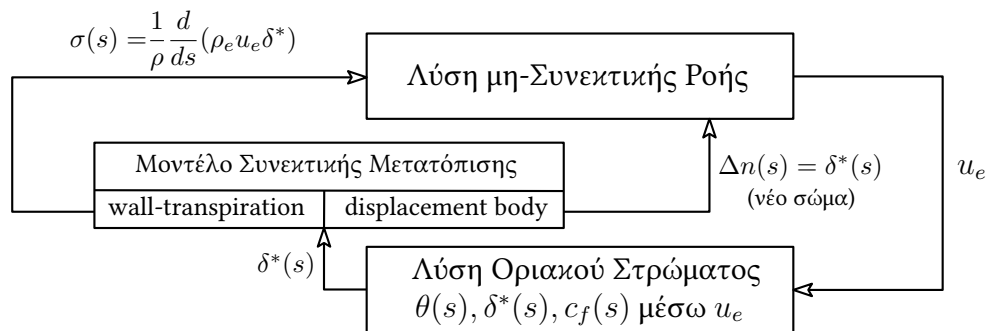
$\sigma(s) = \frac{1}{\rho}\frac{d}{ds}(\rho_e u_e \delta^*)$

Λύση μη-Συνεκτικής Ροής

Μοντέλο Συνεκτικής Μετατόπισης

wall-transpiration

displacement body

$\Delta n(s) = \delta^*(s)$
(νέο σώμα)

$u_e$

$\delta^*(s)$

Λύση Οριακού Στρώματος
$\theta(s), \delta^*(s), c_f(s)$ μέσω $u_e$